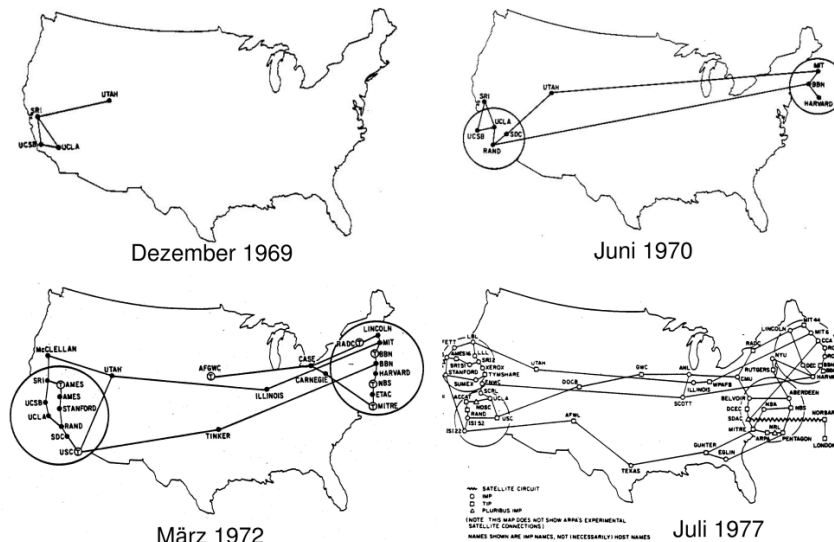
UTAH
SRI
UCSB
UCLA

Dezember 1969

UTAH
SRI
UCSB
UCLA
SDC
RAND
MIT
BBN
HARVARD

Juni 1970

McCLELLAN
UTAH
SRI
AMES
UCSB
AMES
STANFORD
UCLA
RAND
SDC
USC
AFGWC
ILLINOIS
TINKER
CASE
CARNEGIE
RADC
LINCOLN
MIT
BBN
BBN
HARVARD
NBS
ETAC
MITRE

März 1972

LBL
AMES16
AMES15
SRI51
SRI2
STANFORD
XEROX
TYMSHARE
SUMEX
UTAH
DOCB
GWC
ANL
WPAFB
ILLINOIS
SCOTT
AFWL
NOSC
USC
ISI22
ISI52
TEXAS
RADC
LINCOLN
MIT44
MIT6
CCA
NYU
RUTGERS
CMU
ABERDEEN
BELVOIR
DCEC
SDAC
NSA
NBS
MITRE
ARPA
PENTAGON
NORSAR
LONDON
GUNTER
EGLIN

SATELLITE CIRCUIT
IMP
TIP
PLURIBUS IMP
(NOTE: THIS MAP DOES NOT SHOW ARPA'S EXPERIMENTAL SATELLITE CONNECTIONS)
NAMES SHOWN ARE IMP NAMES, NOT (NECESSARILY) HOST NAMES

Juli 1977